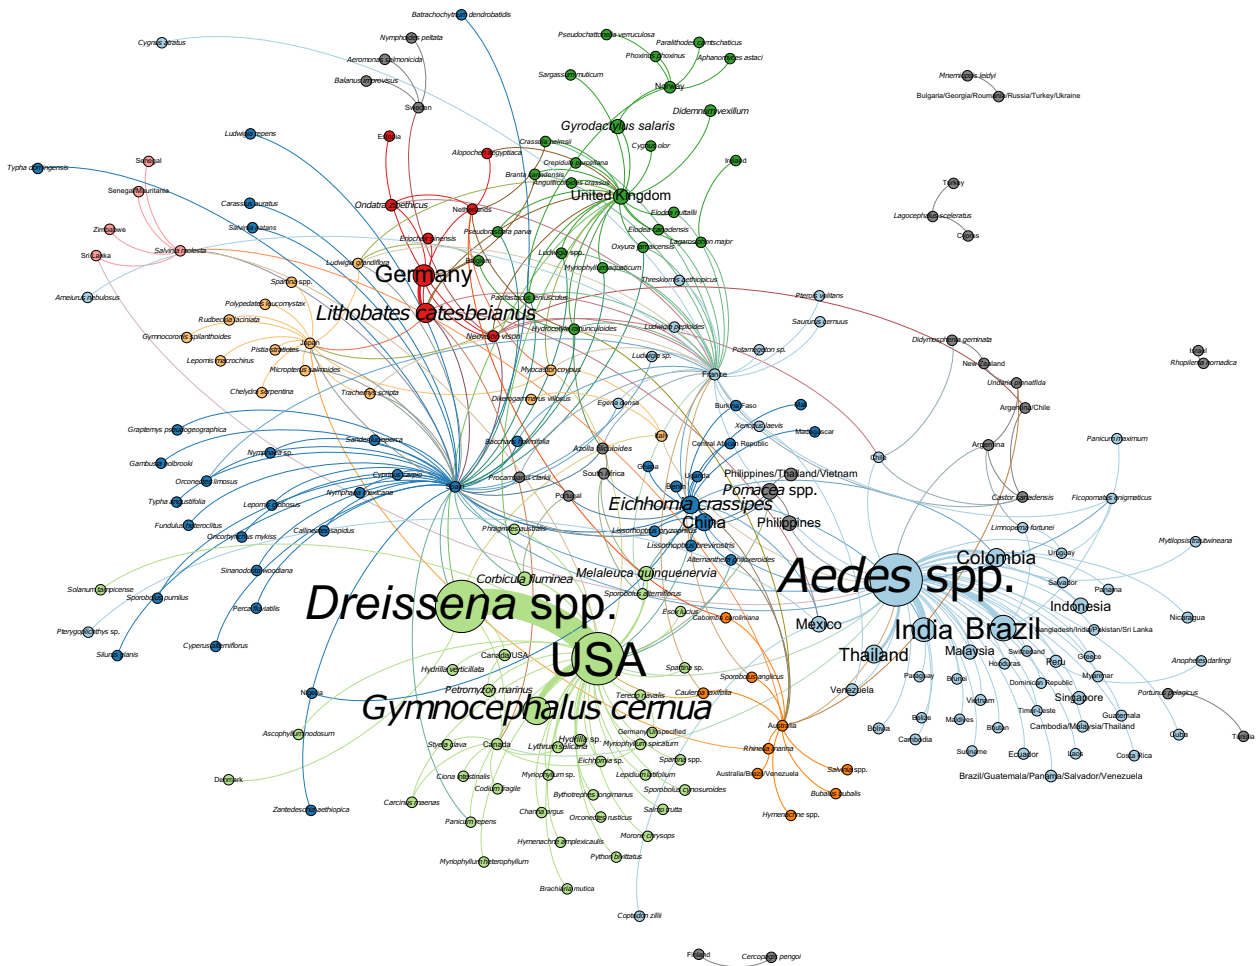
Batrachochytrium dendrobatidis
Cygnus atratus
Nymphoides peltata
Aeromonas salmonicida
Balanus improvisus
Sweden
Pseudochattonella verruculosa
Paralithodes camtschaticus
Phoxinus phoxinus
Aphanomyces astaci
Sargassum muticum
Norway
Didemnum vexillum
Mnemiopsis leidyi
Bulgaria/Georgia/Romania/Russia/Turkey/Ukraine
Gyrodactylus salaris
Ludwigia repens
Estonia
Crassula helmsii
Cygnus olor
Ireland
Senegal
Alopochen aegyptiaca
Crepidula fornicata
Typha domingensis
Branta canadensis
Senegal/Mauritania
Anguillicoides crassus
United Kingdom
Turkey
Carassius auratus
Ondatra zibethicus
Netherlands
Elodea nuttallii
Lagocephalus sceleratus
Salvinia natans
Elodea canadensis
Zimbabwe
Eriocheir sinensis
Pseudorasbora parva
Cyprus
Oxyura jamaicensis
Lagarosiphon major
Salvinia molesta
Sri Lanka
Belgium
Ludwigia spp.
Ludwigia grandiflora
Germany
Myriophyllum aquaticum
Sparkling spp.
Threskiornis aethiopicus
Ameiurus nebulosus
Polypedates leucomystax
Paatascus leniusculus
Pterois volitans
Lithobates catesbeianus
Rudbeckia laciniata
Saururus cernuus
Gymnocoronis spilanthoides
Neovison vison
Hydrocotyle ranunculoides
Ludwigia peploides
Didymosphenia geminata
Japan
Pistia stratiotes
Potamogeton sp.
Israel
Lepomis macrochirus
Ludwigia sp.
Rhopilema nomadica
New Zealand
Micropterus salmoides
Myocastor coypus
France
Undaria pinnatifida
Chelydra serpentina
Trachemys scripta
Dikerogammarus villosus
Egeria densa
Argentina/Chile
Burkina Faso
Graptemys pseudogeographica
Xenopus laevis
Madagascar
Sander lucioperca
Azolla filiculoides
Italy
Central African Republic
Argentina
Panicum maximum
Gambusia holbrooki
Nymphaea sp.
Baccharis halimifolia
Chile
Philippines/Thailand/Vietnam
Orconectes limosus
Cyprinus carpio
South Africa
Ghana
Procambarus clarkii
Lepomis gibbosus
Benin
Pomacea spp.
Typha angustifolia
Nymphaea mexicana
Spain
Portugal
Castor canadensis
Ficopomatus enigmaticus
Eichhornia crassipes
Fundulus heteroclitus
Phragmites australis
Lissochoptera
China
Philippines
Limnoperna fortunei
Oncorhynchus mykiss
Callinectes sapidus
Lissachatina fulica
Myllopsis
Alternanthera philoxeroides
Uruguay
Sinanodonta woodiana
Colombia
Corbicula fluminea
Melaleuca quinquenervia
Aedes spp.
Salvador
Solanum elaeagnifolium
Panama
Sporobolus pumilus
Dreissena spp.
Sporobolus alterniflorus
Indonesia
Perca fluviatilis
Esox lucius
Cabomba caroliniana
Mexico
India
Brazil
Nicaragua
Bangladesh/India/Pakistan/Sri Lanka
Pterygoplichthys sp.
Cyperus difformis
Canada/USA
Greece
Silurus glanis
Malaysia
Switzerland
Thailand
Honduras
Peru
Anopheles darlingi
USA
Spartina sp.
Hydrilla verticillata
Sporobolus anglicus
Paraguay
Brunei
Dominican Republic
Myanmar
Petromyzon marinus
Teredo navalis
Caulerpa taxifolia
Venezuela
Portunus pelagicus
Nigeria
Gymnocephalus cernua
Vietnam
Singapore
Belize
Timor-Leste
Guatemala
Bolivia
Maldives
Bhutan
Cambodia/Malaysia/Thailand
Cuba
Tunisia
Ascophyllum nodosum
Germany unspecified
Australia
Cambodia
Styela clava
Canada
Hydrilla sp.
Lythrum salicaria
Myriophyllum spicatum
Rhinella marina
Suriname
Ecuador
Laos
Costa Rica
Eichhornia sp.
Spartina spp.
Denmark
Ciona intestinalis
Myriophyllum sp.
Lepidium latifolium
Australia/Brazil/Venezuela
Salvinia spp.
Brazil/Guatemala/Panama/Salvador/Venezuela
Codium fragile
Bythotrephes longimanus
Sporobolus cynosuroides
Bubalus bubalis
Carcinus maenas
Channa argus
Orconectes rusticus
Salmo trutta
Hymenachne spp.
Zantedeschia aethiopica
Panicum repens
Morone chrysops
Hymenachne amplexicaulis
Python bivittatus
Myriophyllum heterophyllum
Brachiaria mutica
Coptodon zillii
Finland
Cercopagis pengoi